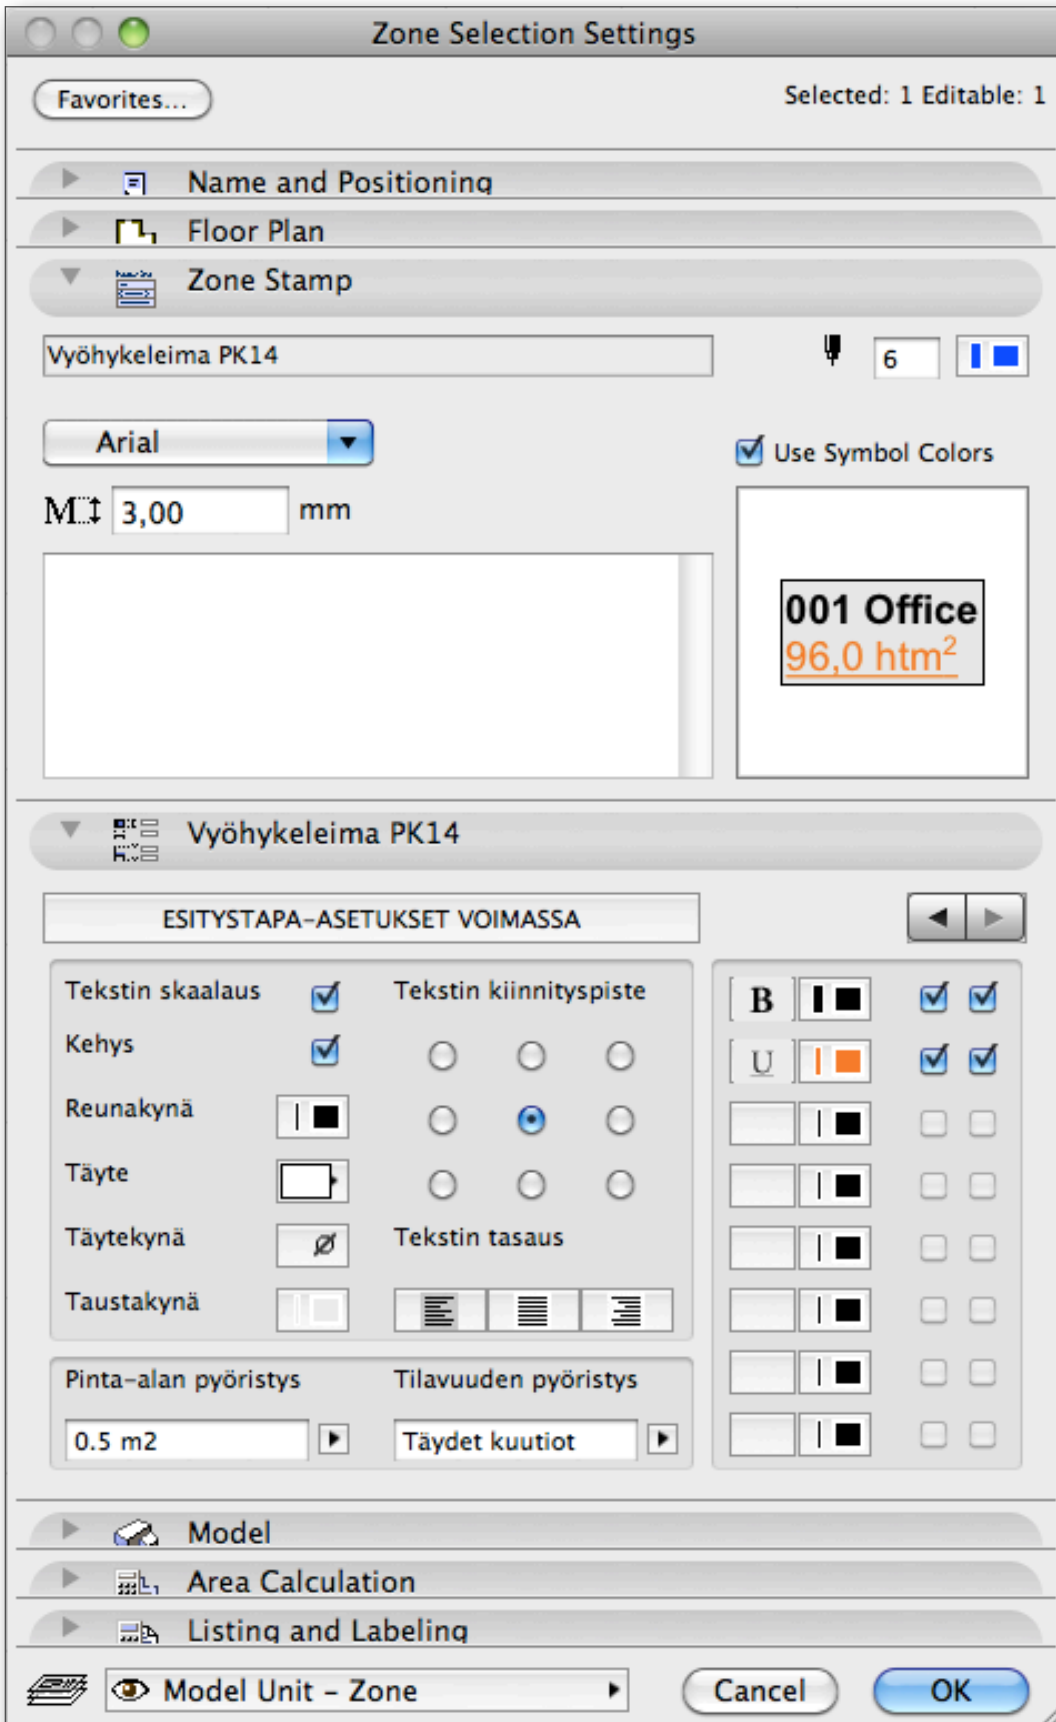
Zone Selection Settings

Favorites...

Selected: 1 Editable: 1

Name and Positioning

Floor Plan

Zone Stamp

Vyöhykeleima PK14

6

Arial

Use Symbol Colors

3,00 mm

001 Office
96,0 htm$^2$

Vyöhykeleima PK14

ESITYSTAPA-ASETUKSET VOIMASSA

Tekstin skaalaus

Kehys

Reunakynä

Täyte

Täytekynä

Taustakynä

Tekstin kiinnityspiste

Tekstin tasaus

B

U

Pinta-alan pyöristys

0.5 m2

Tilavuuden pyöristys

Täydet kuutiot

Model

Area Calculation

Listing and Labeling

Model Unit - Zone

Cancel

OK